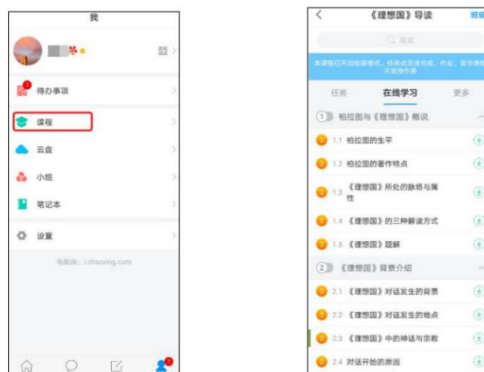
我

待办事项

课程

云盘

小组

笔记本

设置

电脑端：i.chaoxing.com

《理想国》导读

本课程已开启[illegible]

任务 在线学习 更多

1 柏拉图与《理想国》概说

1.1 柏拉图的生平

1.2 柏拉图的著作特点

1.3 《理想国》所处的脉络与属性

1.4 《理想国》的三种解读方式

1.5 《理想国》题解

2 《理想国》背景介绍

2.1 《理想国》对话发生的背景

2.2 《理想国》对话发生的地点

2.3 《理想国》中的神话与宗教

2.4 对话开始的原因